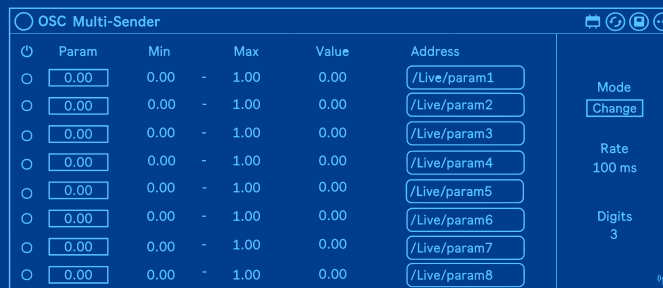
OSC Multi-Sender

| Param | Min | | Max | Value | Address |
|---|---|---|---|---|---|
| 0.00 | 0.00 | - | 1.00 | 0.00 | /Live/param1 |
| 0.00 | 0.00 | - | 1.00 | 0.00 | /Live/param2 |
| 0.00 | 0.00 | - | 1.00 | 0.00 | /Live/param3 |
| 0.00 | 0.00 | - | 1.00 | 0.00 | /Live/param4 |
| 0.00 | 0.00 | - | 1.00 | 0.00 | /Live/param5 |
| 0.00 | 0.00 | - | 1.00 | 0.00 | /Live/param6 |
| 0.00 | 0.00 | - | 1.00 | 0.00 | /Live/param7 |
| 0.00 | 0.00 | - | 1.00 | 0.00 | /Live/param8 |

Mode
Change

Rate
100 ms

Digits
3